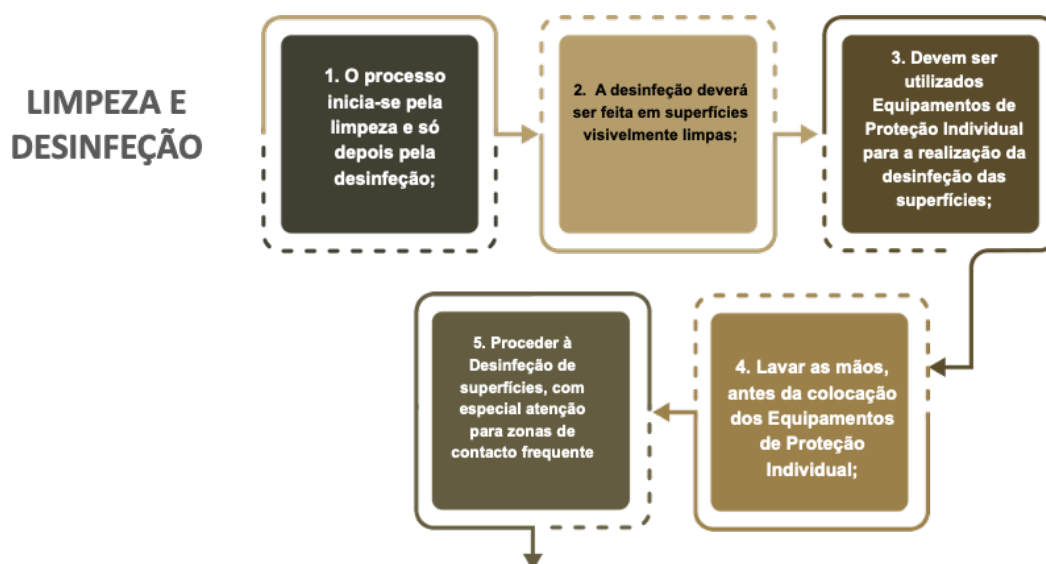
LIMPEZA E DESINFEÇÃO

1. O processo inicia-se pela limpeza e só depois pela desinfeção;

2. A desinfeção deverá ser feita em superfícies visivelmente limpas;

3. Devem ser utilizados Equipamentos de Proteção Individual para a realização da desinfeção das superfícies;

4. Lavar as mãos, antes da colocação dos Equipamentos de Proteção Individual;

5. Proceder à Desinfeção de superfícies, com especial atenção para zonas de contacto frequente